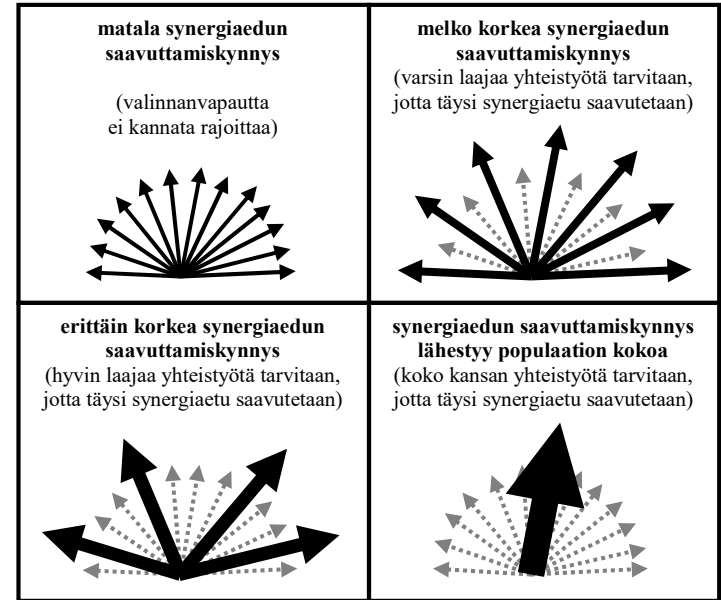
| matala synergiaedun saavuttamiskynnys (valinnanvapautta ei kannata rajoittaa) | melko korkea synergiaedun saavuttamiskynnys (varsin laajaa yhteistyötä tarvitaan, jotta täysi synergiaetu saavutetaan) |
|---|---|
| erittäin korkea synergiaedun saavuttamiskynnys (hyvin laajaa yhteistyötä tarvitaan, jotta täysi synergiaetu saavutetaan) | synergiaedun saavuttamiskynnys lähestyy populaation kokoa (koko kansan yhteistyötä tarvitaan, jotta täysi synergiaetu saavutetaan) |